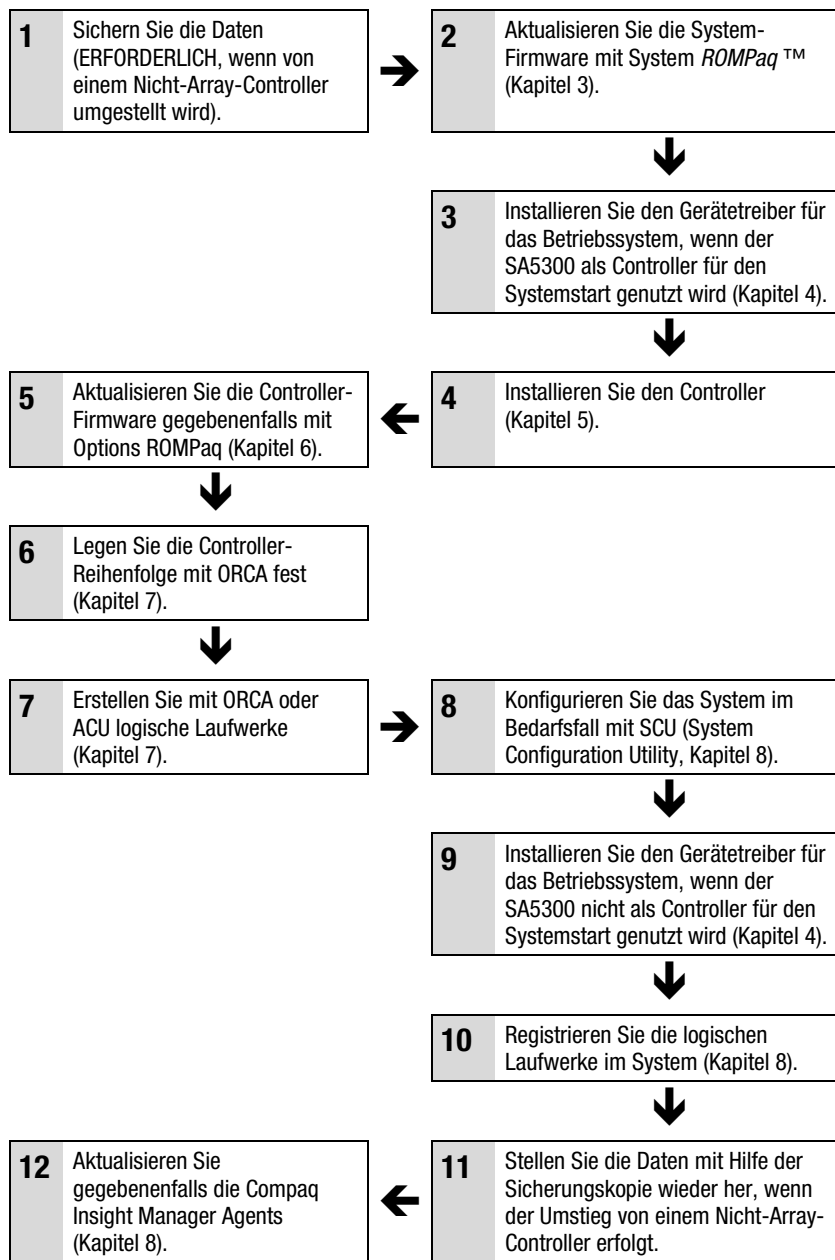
1 Sichern Sie die Daten (ERFORDERLICH, wenn von einem Nicht-Array-Controller umgestellt wird).

2 Aktualisieren Sie die System-Firmware mit System *ROMPaq* ™ (Kapitel 3).

3 Installieren Sie den Gerätetreiber für das Betriebssystem, wenn der SA5300 als Controller für den Systemstart genutzt wird (Kapitel 4).

4 Installieren Sie den Controller (Kapitel 5).

5 Aktualisieren Sie die Controller-Firmware gegebenenfalls mit Options ROMPaq (Kapitel 6).

6 Legen Sie die Controller-Reihenfolge mit ORCA fest (Kapitel 7).

7 Erstellen Sie mit ORCA oder ACU logische Laufwerke (Kapitel 7).

8 Konfigurieren Sie das System im Bedarfsfall mit SCU (System Configuration Utility, Kapitel 8).

9 Installieren Sie den Gerätetreiber für das Betriebssystem, wenn der SA5300 nicht als Controller für den Systemstart genutzt wird (Kapitel 4).

10 Registrieren Sie die logischen Laufwerke im System (Kapitel 8).

11 Stellen Sie die Daten mit Hilfe der Sicherungskopie wieder her, wenn der Umstieg von einem Nicht-Array-Controller erfolgt.

12 Aktualisieren Sie gegebenenfalls die Compaq Insight Manager Agents (Kapitel 8).